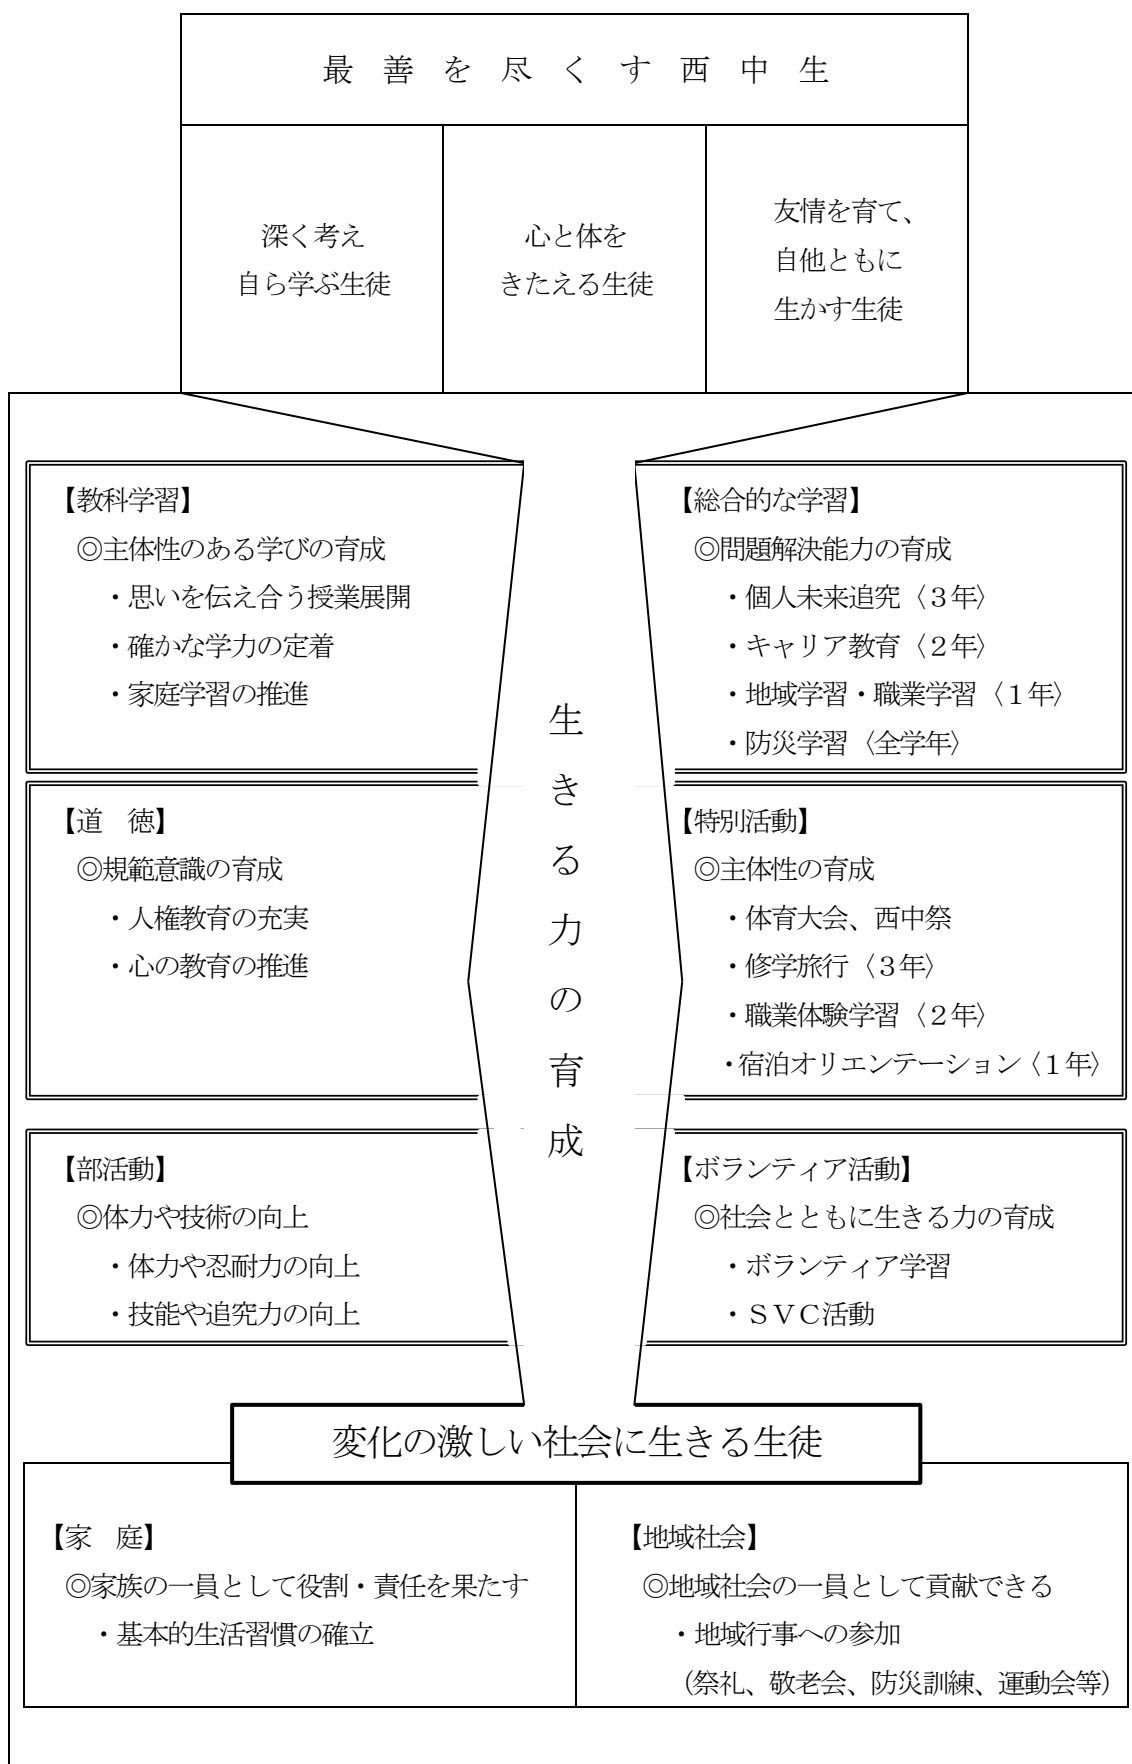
最 善 を 尽 く す 西 中 生

深く考え
自ら学ぶ生徒

心と体を
きたえる生徒

友情を育て、
自他ともに
生かす生徒

【教科学習】
◎主体性のある学びの育成
・思いを伝え合う授業展開
・確かな学力の定着
・家庭学習の推進

【総合的な学習】
◎問題解決能力の育成
・個人未来追究〈３年〉
・キャリア教育〈２年〉
・地域学習・職業学習〈１年〉
・防災学習〈全学年〉

生きる力の育成

【道　徳】
◎規範意識の育成
・人権教育の充実
・心の教育の推進

【特別活動】
◎主体性の育成
・体育大会、西中祭
・修学旅行〈３年〉
・職業体験学習〈２年〉
・宿泊オリエンテーション〈１年〉

【部活動】
◎体力や技術の向上
・体力や忍耐力の向上
・技能や追究力の向上

【ボランティア活動】
◎社会とともに生きる力の育成
・ボランティア学習
・ＳＶＣ活動

変化の激しい社会に生きる生徒

【家　庭】
◎家族の一員として役割・責任を果たす
・基本的生活習慣の確立

【地域社会】
◎地域社会の一員として貢献できる
・地域行事への参加
(祭礼、敬老会、防災訓練、運動会等)